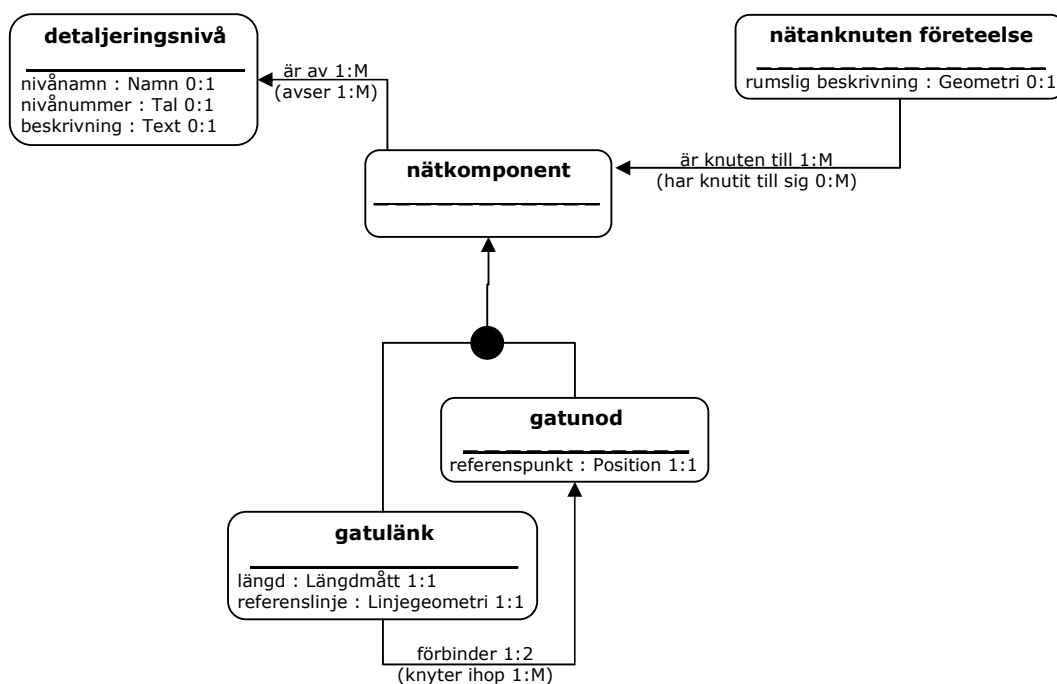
detaljeringsnivå

nivånamn : Namn 0:1
nivånummer : Tal 0:1
beskrivning : Text 0:1

är av 1:M
(avser 1:M)

nätanknuten företeelse

rumslig beskrivning : Geometri 0:1

nätkomponent

är knuten till 1:M
(har knutit till sig 0:M)

gatunod

referenspunkt : Position 1:1

gatulänk

längd : Längdmått 1:1
referenslinje : Linjegeometri 1:1

förbinder 1:2
(knyter ihop 1:M)